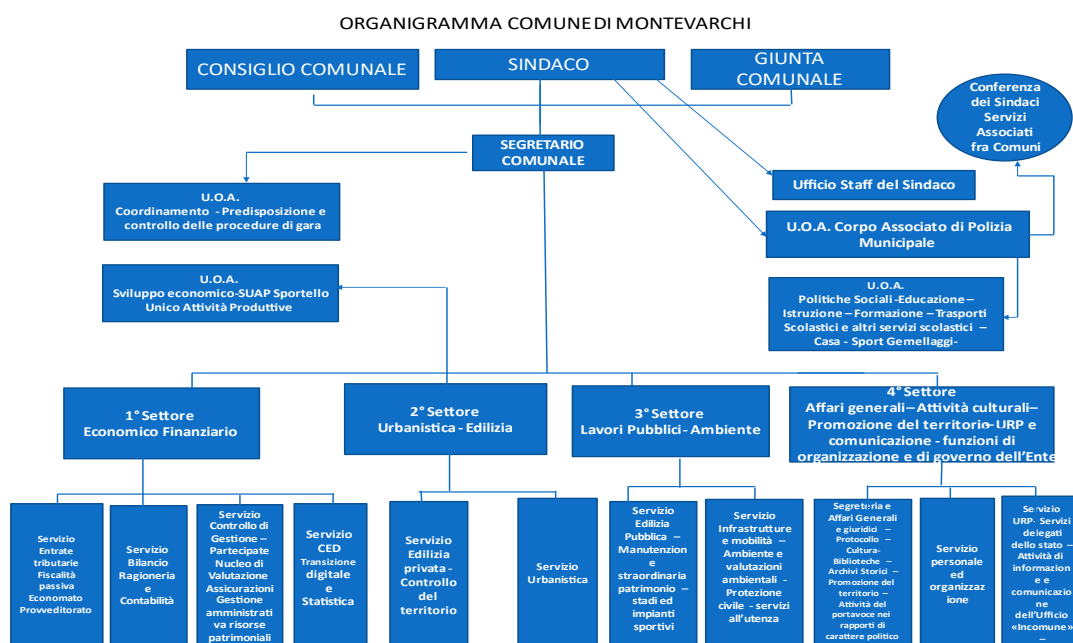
ORGANIGRAMMA COMUNE DI MONTEVARCHI

CONSIGLIO COMUNALE

SINDACO

GIUNTA COMUNALE

Conferenza dei Sindaci Servizi Associati fra Comuni

SEGRETARIO COMUNALE

Ufficio Staff del Sindaco

U.O.A. Coordinamento - Predisposizione e controllo delle procedure di gara

U.O.A. Corpo Associato di Polizia Municipale

U.O.A. Sviluppo economico-SUAP Sportello Unico Attività Produttive

U.O.A. Politiche Sociali -Educazione – Istruzione – Formazione – Trasporti Scolastici e altri servizi scolastici – Casa - Sport Gemellaggi-

1° Settore Economico Finanziario

2° Settore Urbanistica - Edilizia

3° Settore Lavori Pubblici - Ambiente

4° Settore Affari generali – Attività culturali – Promozione del territorio- URP e comunicazione - funzioni di organizzazione e di governo dell'Ente

Servizio Entrate tributarie Fiscalità passiva Economato Provveditorato

Servizio Bilancio Ragioneria e Contabilità

Servizio Controllo di Gestione – Partecipate Nucleo di Valutazione Assicurazioni Gestione amministrativa risorse patrimoniali

Servizio CED Transizione digitale e Statistica

Servizio Edilizia privata - Controllo del territorio

Servizio Urbanistica

Servizio Edilizia Pubblica – Manutenzione e straordinaria patrimonio – stadi ed impianti sportivi

Servizio Infrastrutture e mobilità – Ambiente e valutazioni ambientali - Protezione civile - servizi all'utenza

Segreteria e Affari Generali e giuridici – Protocollo – Cultura-Biblioteche – Archivi Storici – Promozione del territorio – Attività del portavoce nei rapporti di carattere politico

Servizio personale ed organizzazione

Servizio URP- Servizi delegati dello stato – Attività di informazione e comunicazione dell'Ufficio «Incomune» –